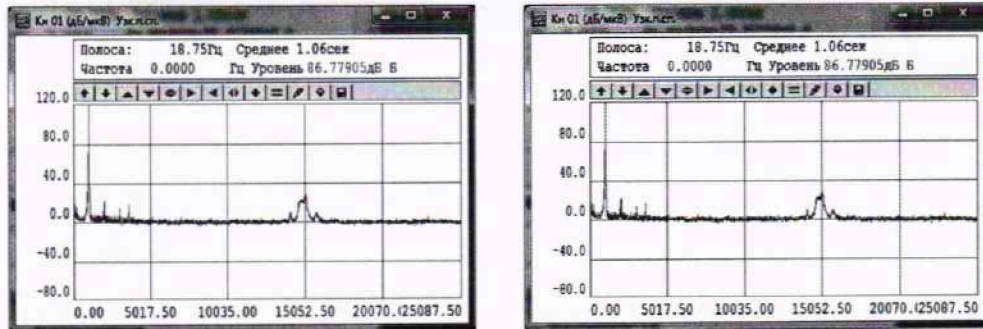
Кн 01 (дБ/мкВ) Усл.сп.

Полоса: 18.75Гц Среднее 1.06сек
Частота 0.0000 Гц Уровень 86.77905дБ Б

120.0
80.0
40.0
0.0
-40.0
-80.0

0.00 5017.50 10035.00 15052.50 20070.(25087.50

Кн 01 (дБ/мкВ) Усл.сп.

Полоса: 18.75Гц Среднее 1.06сек
Частота 0.0000 Гц Уровень 86.77905дБ Б

120.0
80.0
40.0
0.0
-40.0
-80.0

0.00 5017.50 10035.00 15052.50 20070.(25087.50